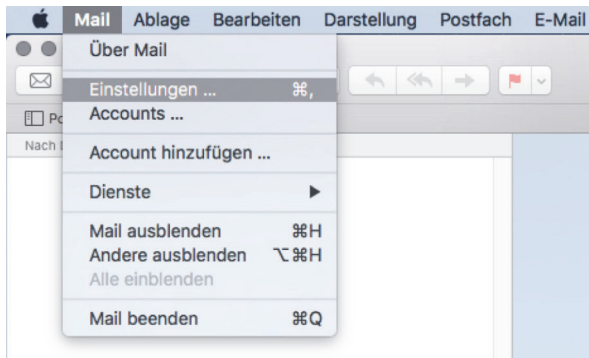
Mail Ablage Bearbeiten Darstellung Postfach E-Mail

Über Mail

Einstellungen ... ⌘,
Accounts ...

Account hinzufügen ...

Dienste ▶

Mail ausblenden ⌘H
Andere ausblenden ⌥⌘H
Alle einblenden

Mail beenden ⌘Q

Po
Nach